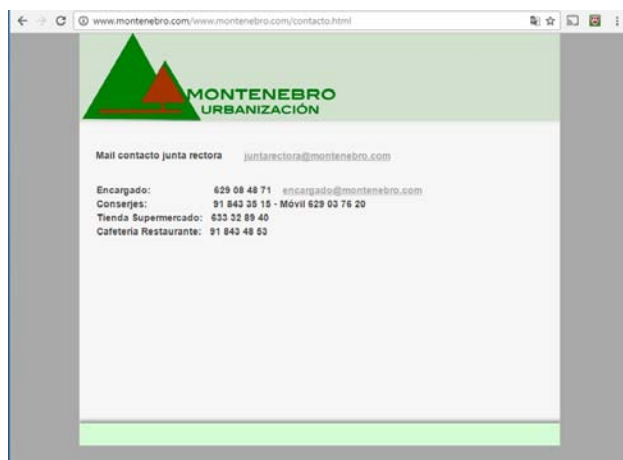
www.montenebro.com/www.montenebro.com/contacto.html

MONTENEBRO
URBANIZACIÓN

Mail contacto junta rectora juntarectora@montenebro.com

Encargado: 629 08 48 71 encargado@montenebro.com
Conserjes: 91 843 35 15 - Móvil 629 03 76 20
Tienda Supermercado: 633 32 89 40
Cafeteria Restaurante: 91 843 48 53